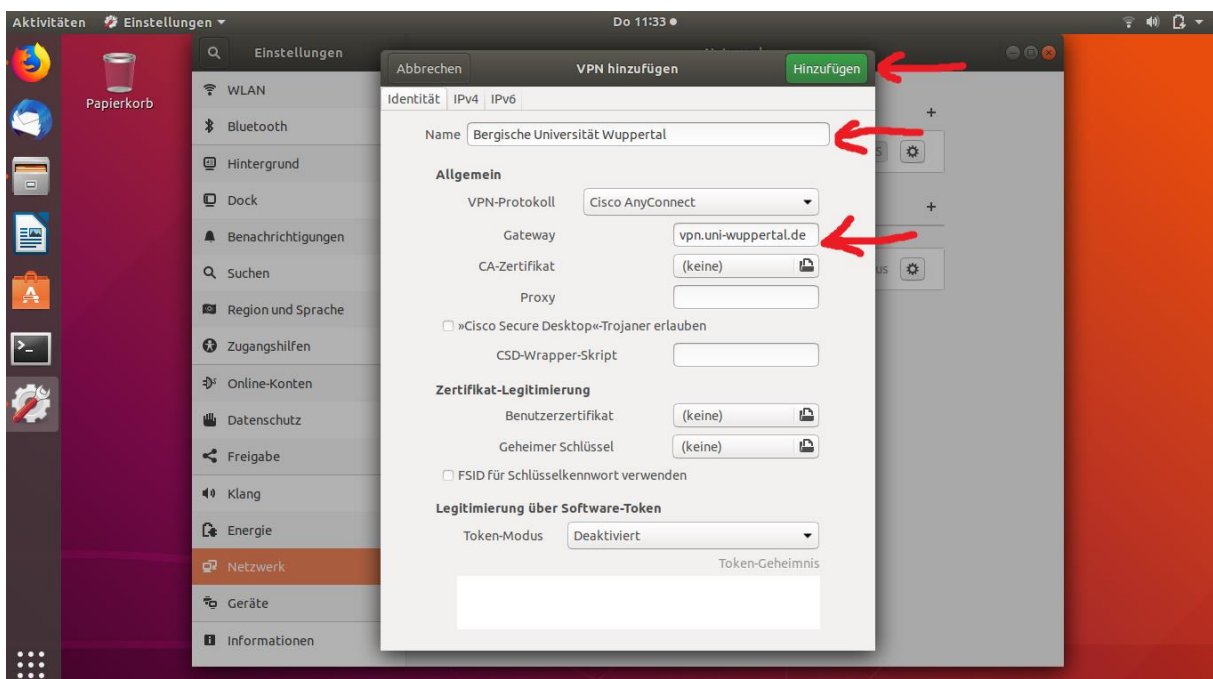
Aktivitäten Einstellungen ▾

Do 11:33 ●

Papierkorb

Einstellungen

WLAN
Bluetooth
Hintergrund
Dock
Benachrichtigungen
Suchen
Region und Sprache
Zugangshilfen
Online-Konten
Datenschutz
Freigabe
Klang
Energie
Netzwerk
Geräte
Informationen

Abbrechen

VPN hinzufügen

Hinzufügen

Identität IPv4 IPv6

Name Bergische Universität Wuppertal

Allgemein

VPN-Protokoll Cisco AnyConnect

Gateway vpn.uni-wuppertal.de

CA-Zertifikat (keine)

Proxy

»Cisco Secure Desktop«-Trojaner erlauben

CSD-Wrapper-Skript

Zertifikat-Legitimierung

Benutzerzertifikat (keine)

Geheimer Schlüssel (keine)

FSID für Schlüsselkennwort verwenden

Legitimierung über Software-Token

Token-Modus Deaktiviert

Token-Geheimnis